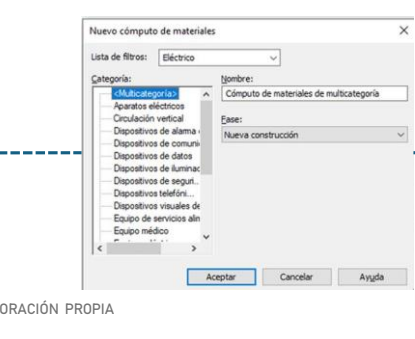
Nuevo cómputo de materiales

×

Lista de filtros: Eléctrico

Categoría:

<Multicategoría>
Aparatos eléctricos
Circulación vertical
Dispositivos de alarma
Dispositivos de comuni
Dispositivos de datos
Dispositivos de iluminac
Dispositivos de seguri...
Dispositivos telefóni...
Dispositivos visuales de
Equipo de servicios alin
Equipo médico

Nombre:
Cómputo de materiales de multicategoría

Fase:
Nueva construcción

Aceptar Cancelar Ayuda

ORACIÓN PROPIA